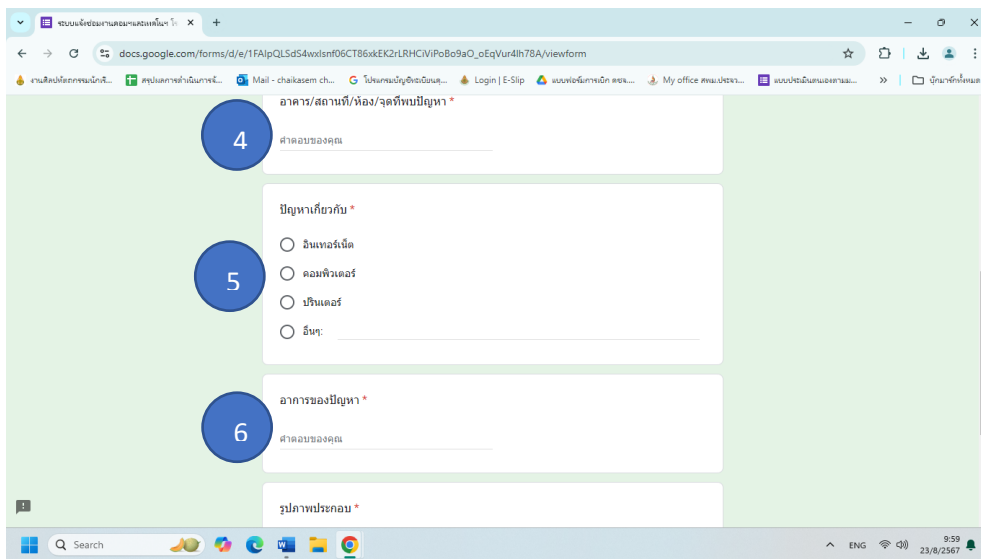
ระบบแจ้งซ่อมงานคอมพิวเตอร์และเทคโนฯ โ ×
+
docs.google.com/forms/d/e/1FAIpQLSdS4wxlsnf06CT86xkEK2rLRHCiViPoBo9aO_oEqVur4lh78A/viewform
งานศิลปหัตถกรรมนักเรี... | สรุปผลการดำเนินการจั... | Mail - chaikasem ch... | โปรแกรมบัญชีทะเบียนคุ... | Login | E-Slip | แบบฟอร์มการเบิก ตอจ.... | My office สพม.ประจ... | แบบประเมินตนเองตามแ... | » | บุ๊กมาร์กทั้งหมด

อาคาร/สถานที่/ห้อง/จุดที่พบปัญหา *
4
คำตอบของคุณ

ปัญหาเกี่ยวกับ *
5
อินเทอร์เน็ต
คอมพิวเตอร์
ปริ้นเตอร์
อื่นๆ:

อาการของปัญหา *
6
คำตอบของคุณ

รูปภาพประกอบ *

Search
ENG
9:59
23/8/2567